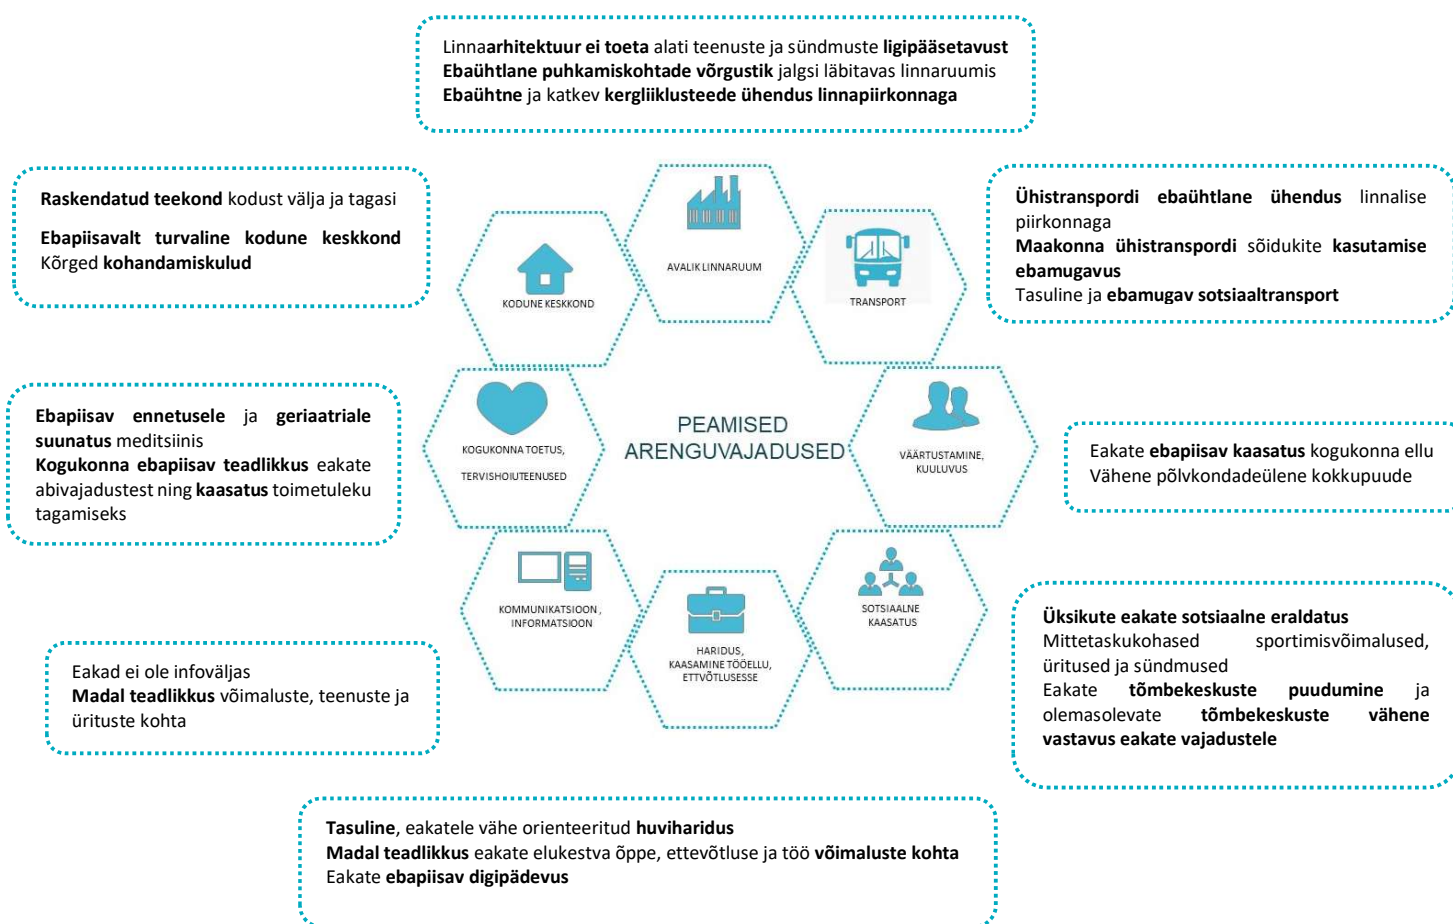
Linnaarhitektuur ei toeta alati teenuste ja sündmuste ligipääsetavust
Ebaühtlane puhkamiskohtade võrgustik jalgsi läbitavas linnaruumis
Ebaühtne ja katkev kergliiklusteede ühendus linnapiirkonnaga

Raskendatud teekond kodust välja ja tagasi

Ebapiisavalt turvaline kodune keskkond
Kõrged kohandamiskulud

Ühistranspordi ebaühtlane ühendus linnalise piirkonnaga
Maakonna ühistranspordi sõidukite kasutamise ebamugavus
Tasuline ja ebamugav sotsiaaltransport

AVALIK LINNARUUM

KODUNE KESKKOND

TRANSPORT

Ebapiisav ennetusele ja geriaatriale suunatus meditsiinis
Kogukonna ebapiisav teadlikkus eakate abivajadustest ning kaasatus toimetuleku tagamiseks

KOGUKONNA TOETUS, TERVISHOIUTEENUSED

PEAMISED ARENGUVAJADUSED

VÄÄRTUSTAMINE, KUULUVUS

Eakate ebapiisav kaasatus kogukonna ellu
Vähene põlvkondadeülene kokkupuude

KOMMUNIKATSIOON, INFORMATSIOON

HARIDUS, KAASAMINE TÖÖELLU, ETTVÕTLUSESSE

SOTSIAALNE KAASATUS

Üksikute eakate sotsiaalne eraldatus
Mittetaskukohased sportimisvõimalused, üritused ja sündmused
Eakate tõmbekeskuste puudumine ja olemasolevate tõmbekeskuste vähene vastavus eakate vajadustele

Eakad ei ole infoväljas
Madal teadlikkus võimaluste, teenuste ja ürituste kohta

Tasuline, eakatele vähe orienteeritud huviharidus
Madal teadlikkus eakate elukestva õppe, ettevõtluse ja töö võimaluste kohta
Eakate ebapiisav digipädevus